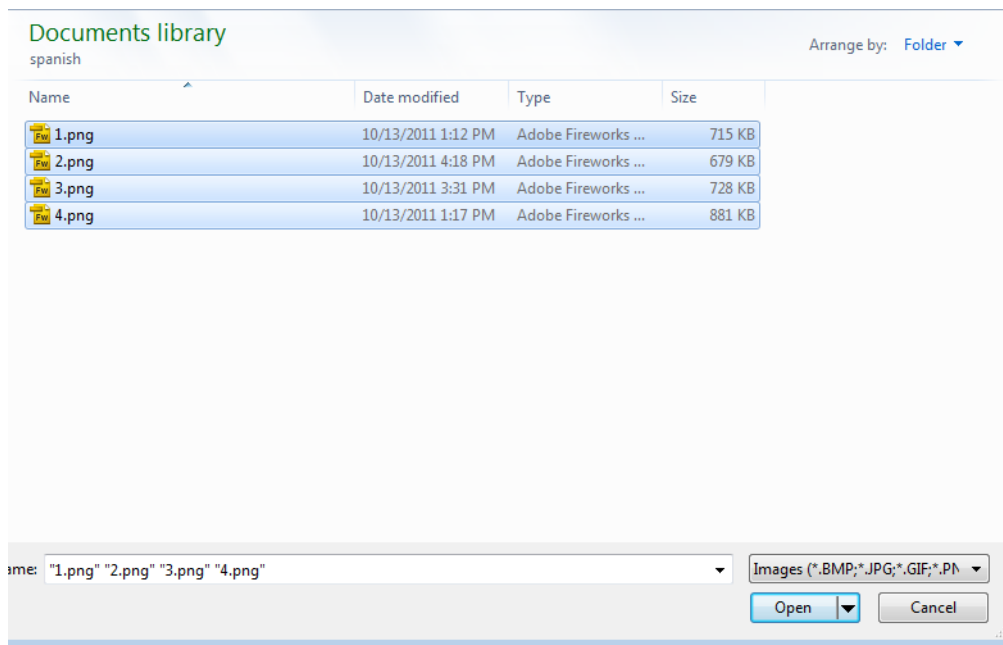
Documents library
spanish

Arrange by: Folder

| Name | Date modified | Type | Size |
|---|---|---|---|
| 1.png | 10/13/2011 1:12 PM | Adobe Fireworks ... | 715 KB |
| 2.png | 10/13/2011 4:18 PM | Adobe Fireworks ... | 679 KB |
| 3.png | 10/13/2011 3:31 PM | Adobe Fireworks ... | 728 KB |
| 4.png | 10/13/2011 1:17 PM | Adobe Fireworks ... | 881 KB |

ame: "1.png" "2.png" "3.png" "4.png"

Images (*.BMP;*.JPG;*.GIF;*.PN

Open

Cancel